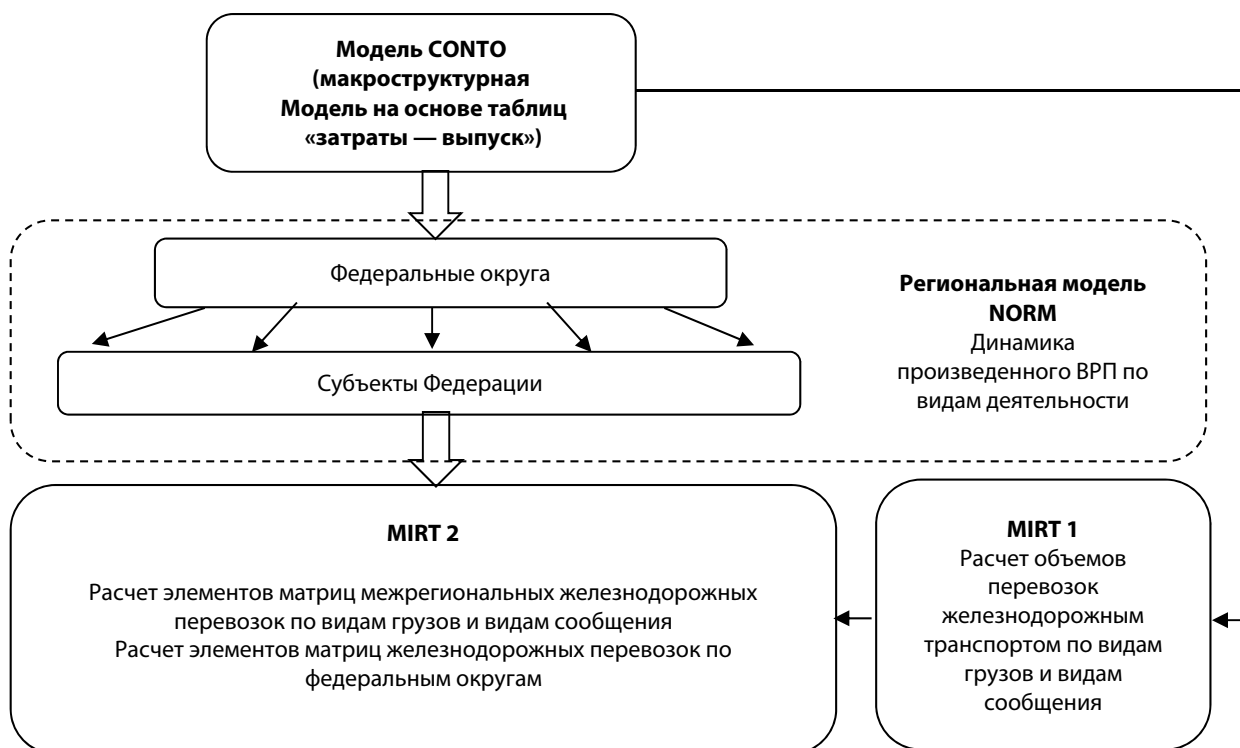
Модель CONTO
(макроструктурная
Модель на основе таблиц
«затраты — выпуск»)

Федеральные округа

Субъекты Федерации

Региональная модель
NORM
Динамика
произведенного ВРП по
видам деятельности

MIRT 2

Расчет элементов матриц межрегиональных железнодорожных перевозок по видам грузов и видам сообщения
Расчет элементов матриц железнодорожных перевозок по федеральным округам

MIRT 1
Расчет объемов перевозок железнодорожным транспортом по видам грузов и видам сообщения